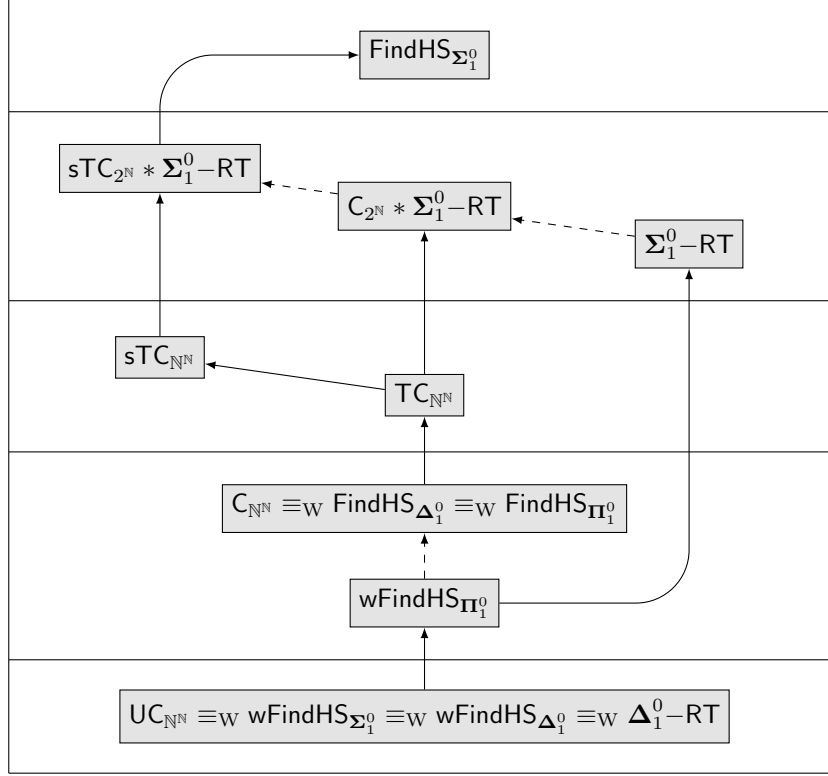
$\mathsf{FindHS}_{\boldsymbol{\Sigma}^0_1}$

$\mathsf{sTC}_{2^{\mathbb{N}}} * \boldsymbol{\Sigma}^0_1\text{–}\mathsf{RT}$

$\mathsf{C}_{2^{\mathbb{N}}} * \boldsymbol{\Sigma}^0_1\text{–}\mathsf{RT}$

$\boldsymbol{\Sigma}^0_1\text{–}\mathsf{RT}$

$\mathsf{sTC}_{\mathbb{N}^{\mathbb{N}}}$

$\mathsf{TC}_{\mathbb{N}^{\mathbb{N}}}$

$\mathsf{C}_{\mathbb{N}^{\mathbb{N}}} \equiv_{\mathrm{W}} \mathsf{FindHS}_{\boldsymbol{\Delta}^0_1} \equiv_{\mathrm{W}} \mathsf{FindHS}_{\boldsymbol{\Pi}^0_1}$

$\mathsf{wFindHS}_{\boldsymbol{\Pi}^0_1}$

$\mathsf{UC}_{\mathbb{N}^{\mathbb{N}}} \equiv_{\mathrm{W}} \mathsf{wFindHS}_{\boldsymbol{\Sigma}^0_1} \equiv_{\mathrm{W}} \mathsf{wFindHS}_{\boldsymbol{\Delta}^0_1} \equiv_{\mathrm{W}} \boldsymbol{\Delta}^0_1\text{–}\mathsf{RT}$